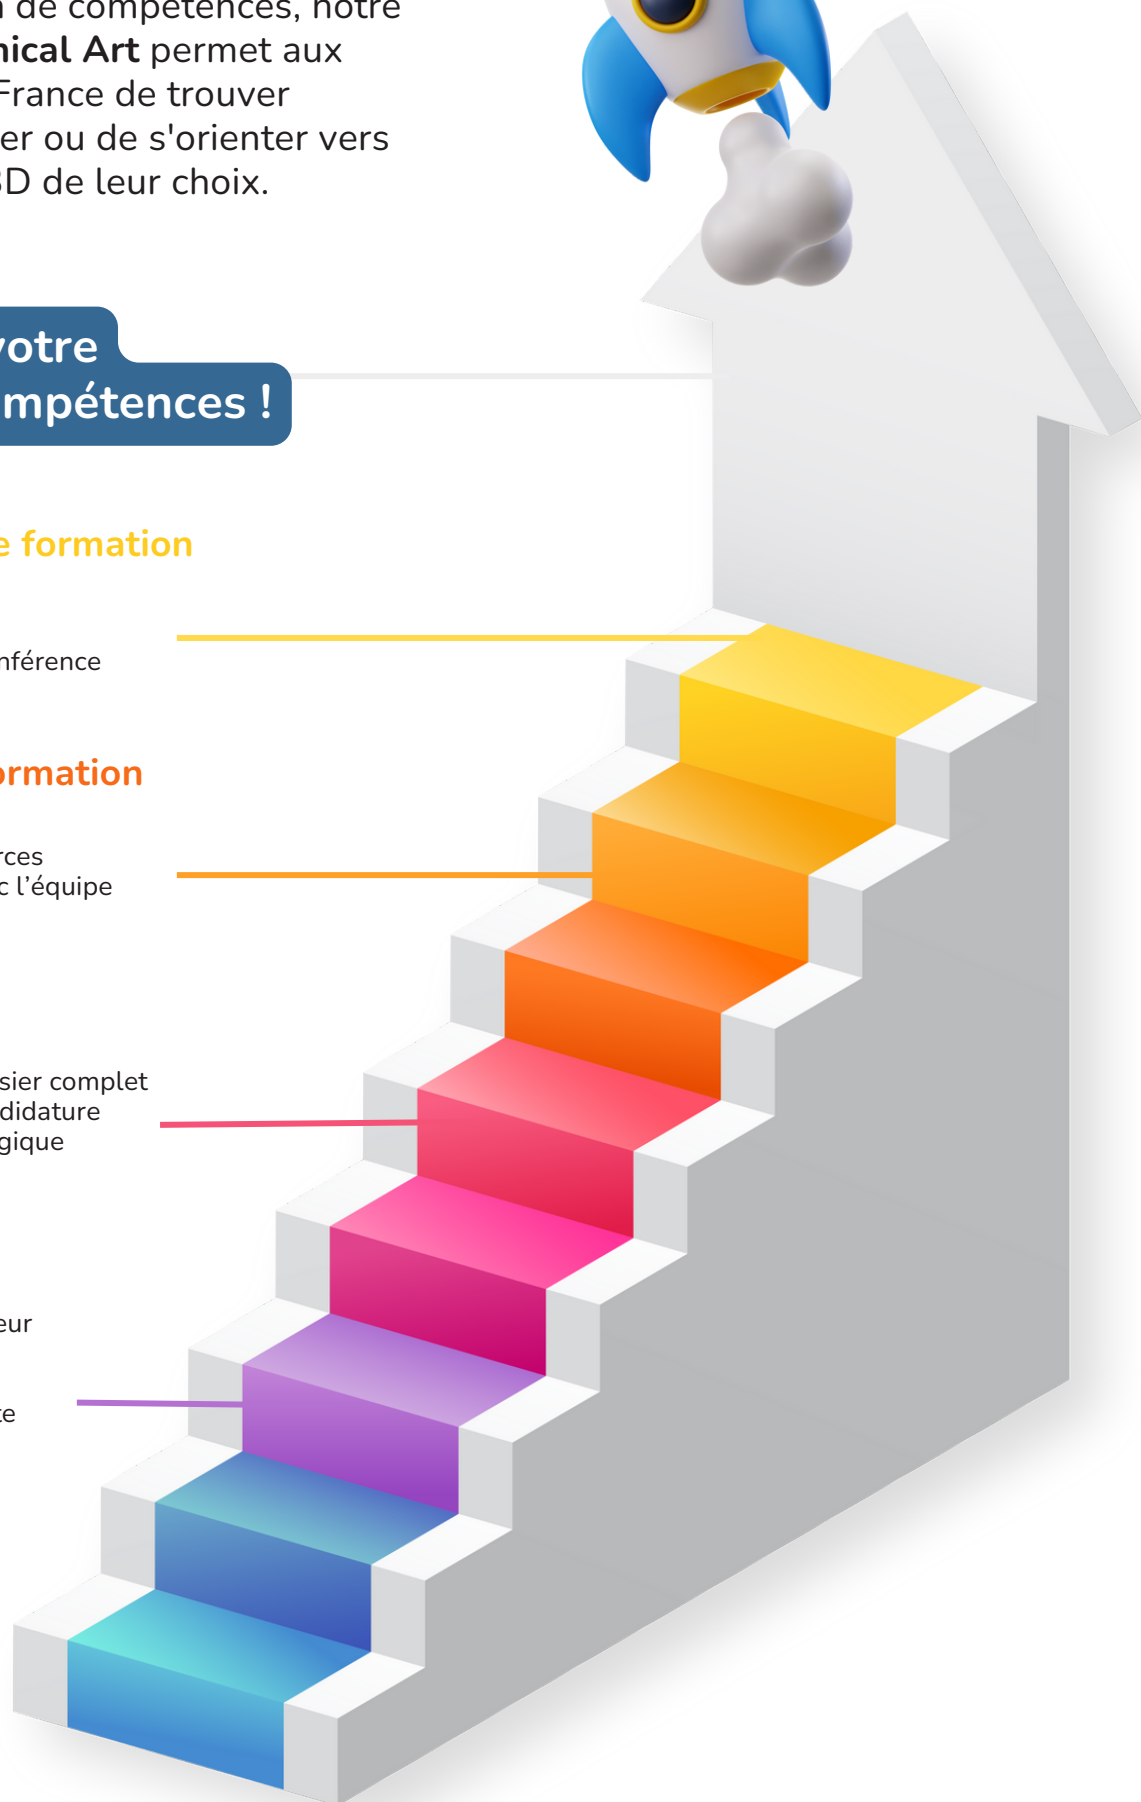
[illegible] de compétences, notre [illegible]nical Art permet aux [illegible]France de trouver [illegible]er ou de s'orienter vers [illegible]D de leur choix.

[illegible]otre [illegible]mpétences !

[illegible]e formation

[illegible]nférence

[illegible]rmation

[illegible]rces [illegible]c l'équipe

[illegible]sier complet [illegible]didature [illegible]gique

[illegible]eur

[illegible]e